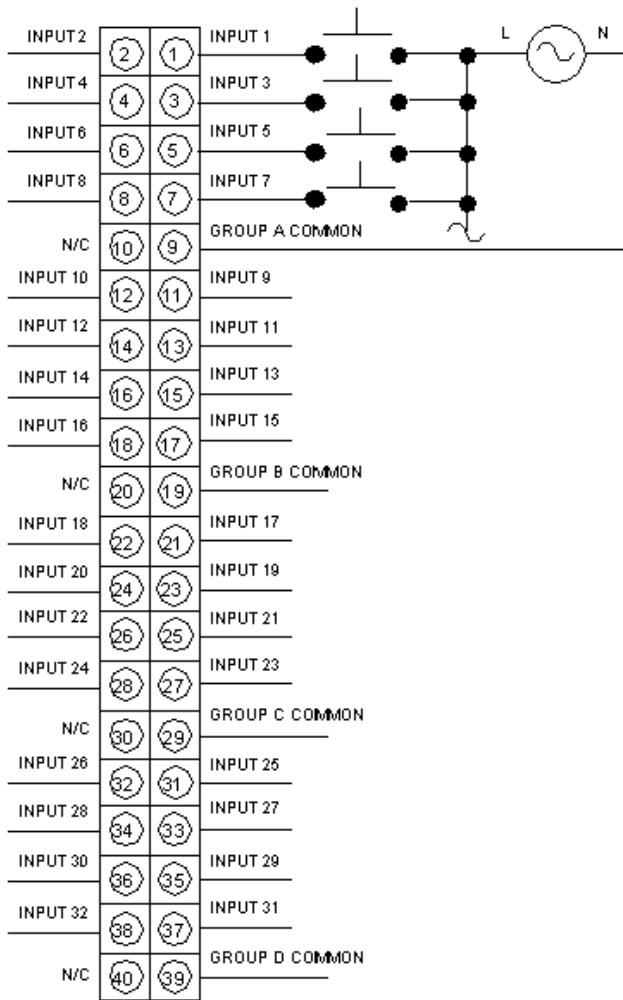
INPUT 2 (2) (1) INPUT 1
L N
INPUT 4 (4) (3) INPUT 3
INPUT 6 (6) (5) INPUT 5
INPUT 8 (8) (7) INPUT 7
N/C (10) (9) GROUP A COMMON
INPUT 10 (12) (11) INPUT 9
INPUT 12 (14) (13) INPUT 11
INPUT 14 (16) (15) INPUT 13
INPUT 16 (18) (17) INPUT 15
N/C (20) (19) GROUP B COMMON
INPUT 18 (22) (21) INPUT 17
INPUT 20 (24) (23) INPUT 19
INPUT 22 (26) (25) INPUT 21
INPUT 24 (28) (27) INPUT 23
N/C (30) (29) GROUP C COMMON
INPUT 26 (32) (31) INPUT 25
INPUT 28 (34) (33) INPUT 27
INPUT 30 (36) (35) INPUT 29
INPUT 32 (38) (37) INPUT 31
N/C (40) (39) GROUP D COMMON